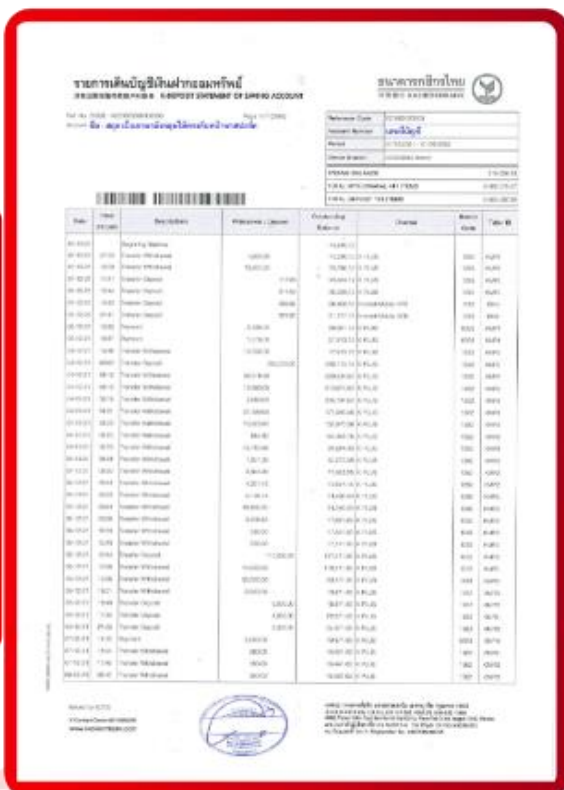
รายการเดินบัญชีเงินฝากออมทรัพย์
STATEMENT OF SAVING ACCOUNT

ธนาคารกสิกรไทย
KASIKORNBANK

| Reference Code | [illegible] |
|---|---|
| Account Number | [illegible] |
| Period | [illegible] |
| Owner Branch | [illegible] |

| OPENING BALANCE | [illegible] |
|---|---|
| TOTAL WITHDRAWAL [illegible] | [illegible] |
| TOTAL DEPOSIT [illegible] | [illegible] |

| Date | Time | Descriptions | Withdrawal / Deposit | Outstanding Balance | Channel | Branch Code | Teller ID |
|---|---|---|---|---|---|---|---|
| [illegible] | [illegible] | Beginning Balance | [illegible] | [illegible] | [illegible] | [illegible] | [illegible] |
| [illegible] | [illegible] | Transfer Withdrawal | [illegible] | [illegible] | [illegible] | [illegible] | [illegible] |
| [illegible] | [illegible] | Transfer Deposit | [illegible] | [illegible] | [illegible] | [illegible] | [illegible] |
| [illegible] | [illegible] | Payment | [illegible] | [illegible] | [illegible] | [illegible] | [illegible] |

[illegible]